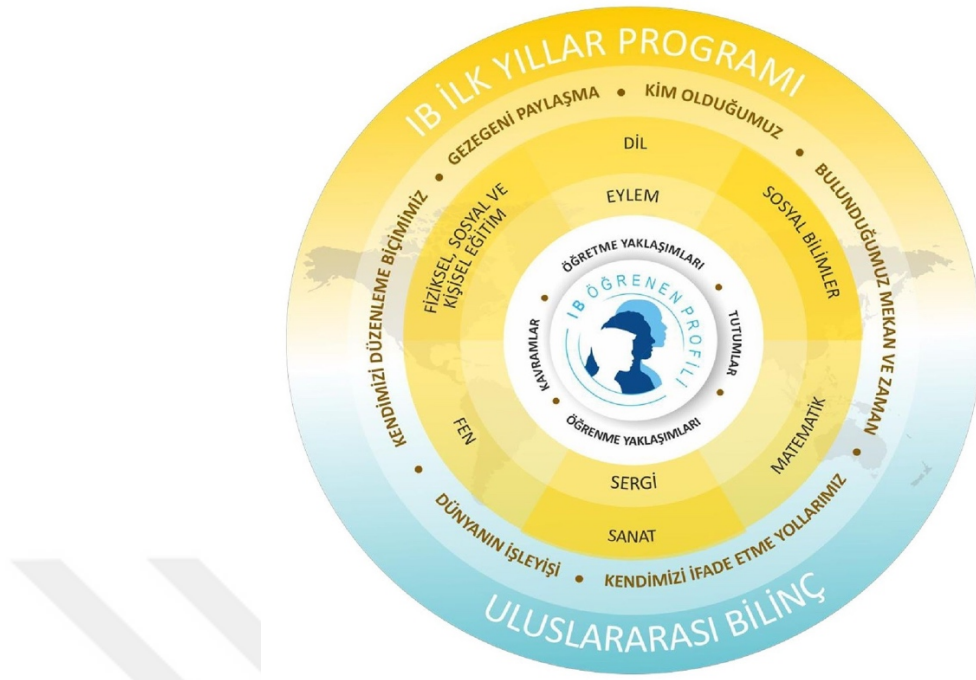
IB İLK YILLAR PROGRAMI

GEZEGENİ PAYLAŞMA • KİM OLDUĞUMUZ • BULUNDUĞUMUZ MEKAN VE ZAMAN • KENDİMİZİ İFADE ETME YOLLARIMIZ • DÜNYANIN İŞLEYİŞİ • KENDİMİZİ DÜZENLEME BİÇİMİMİZ

DİL

EYLEM

SOSYAL BİLİMLER

MATEMATİK

SERGİ

SANAT

FEN

FİZİKSEL, SOSYAL VE KİŞİSEL EĞİTİM

ÖĞRETME YAKLAŞIMLARI

TUTUMLAR

ÖĞRENME YAKLAŞIMLARI

KAVRAMLAR

IB ÖĞRENEN PROFİLİ

ULUSLARARASI BİLİNÇ